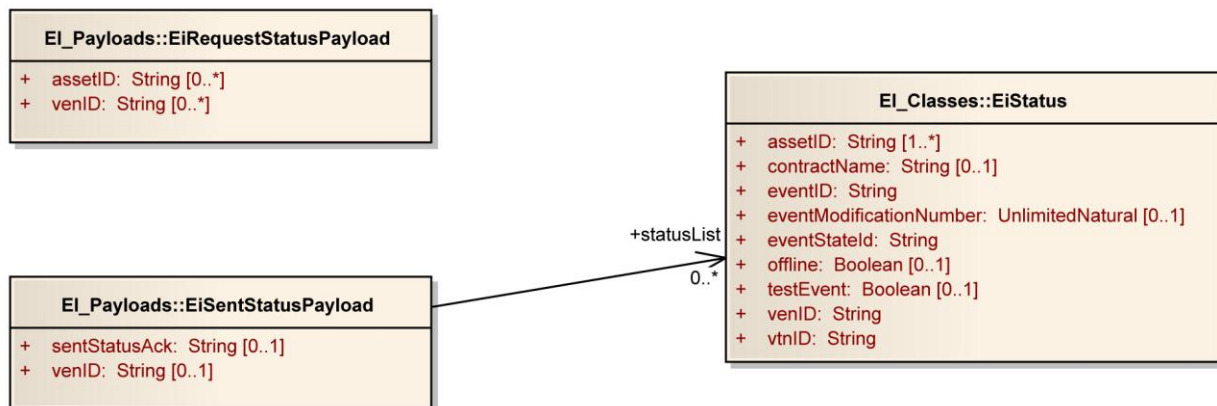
EI_Payloads::EiRequestStatusPayload

+ assetID: String [0..*]
+ venID: String [0..*]

EI_Classes::EiStatus

+ assetID: String [1..*]
+ contractName: String [0..1]
+ eventID: String
+ eventModificationNumber: UnlimitedNatural [0..1]
+ eventStateId: String
+ offline: Boolean [0..1]
+ testEvent: Boolean [0..1]
+ venID: String
+ vtnID: String

+statusList

0..*

EI_Payloads::EiSentStatusPayload

+ sentStatusAck: String [0..1]
+ venID: String [0..1]